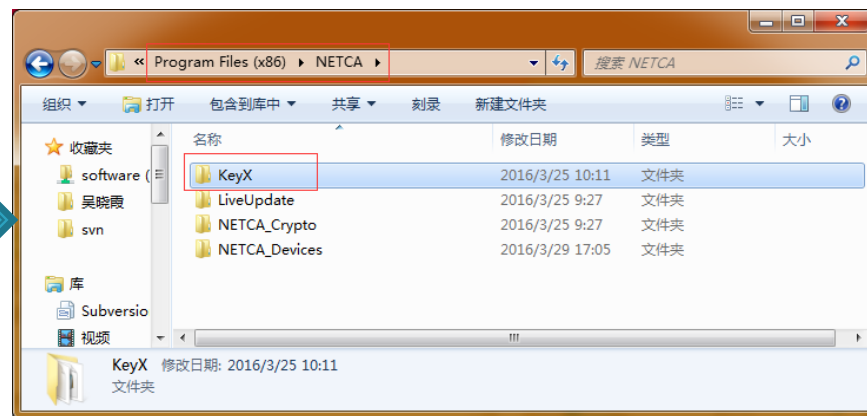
« Program Files (x86) ▸ NETCA ▸

搜索 NETCA

组织 ▾ 打开 包含到库中 ▾ 共享 ▾ 刻录 新建文件夹

收藏夹
software (
吴晓霞
svn

库
Subversio
视频

| 名称 | 修改日期 | 类型 | 大小 |
|---|---|---|---|
| KeyX | 2016/3/25 10:11 | 文件夹 | |
| LiveUpdate | 2016/3/25 9:27 | 文件夹 | |
| NETCA_Crypto | 2016/3/25 9:27 | 文件夹 | |
| NETCA_Devices | 2016/3/29 17:05 | 文件夹 | |

KeyX 修改日期: 2016/3/25 10:11
文件夹